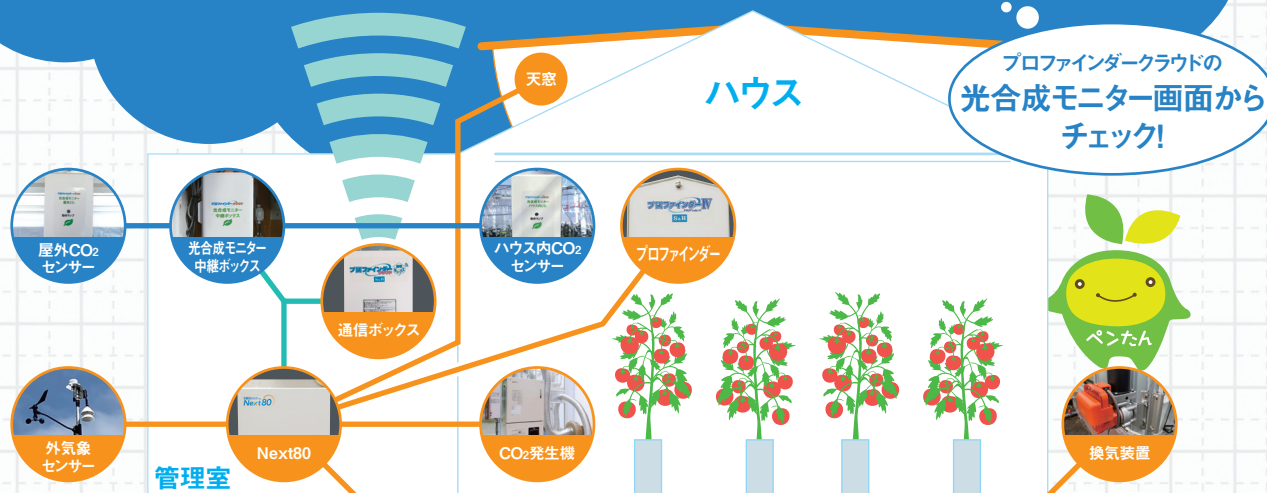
天窓

ハウス

プロファインダークラウドの
光合成モニター画面から
チェック!

屋外$CO_2$センサー

光合成モニター中継ボックス

通信ボックス

ハウス内$CO_2$センサー

プロファインダー

ペンたん

外気象センサー

Next80

$CO_2$発生機

換気装置

管理室